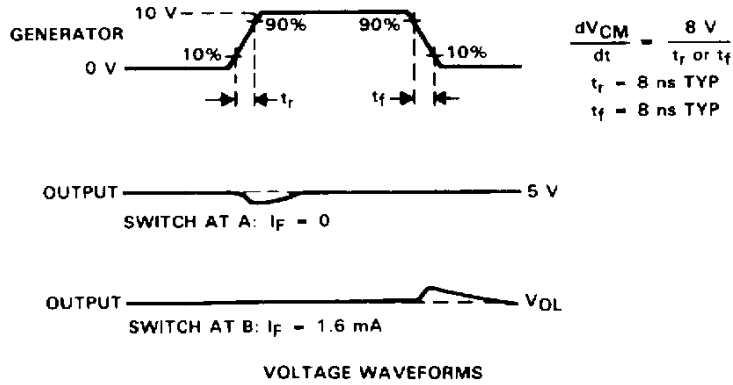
GENERATOR

10 V

0 V

10%

90%

90%

10%

$t_r$

$t_f$

$\frac{dV_{CM}}{dt} = \frac{8\ V}{t_r \text{ or } t_f}$

$t_r$ = 8 ns TYP

$t_f$ = 8 ns TYP

OUTPUT

5 V

SWITCH AT A: $I_F$ = 0

OUTPUT

$V_{OL}$

SWITCH AT B: $I_F$ = 1.6 mA

VOLTAGE WAVEFORMS